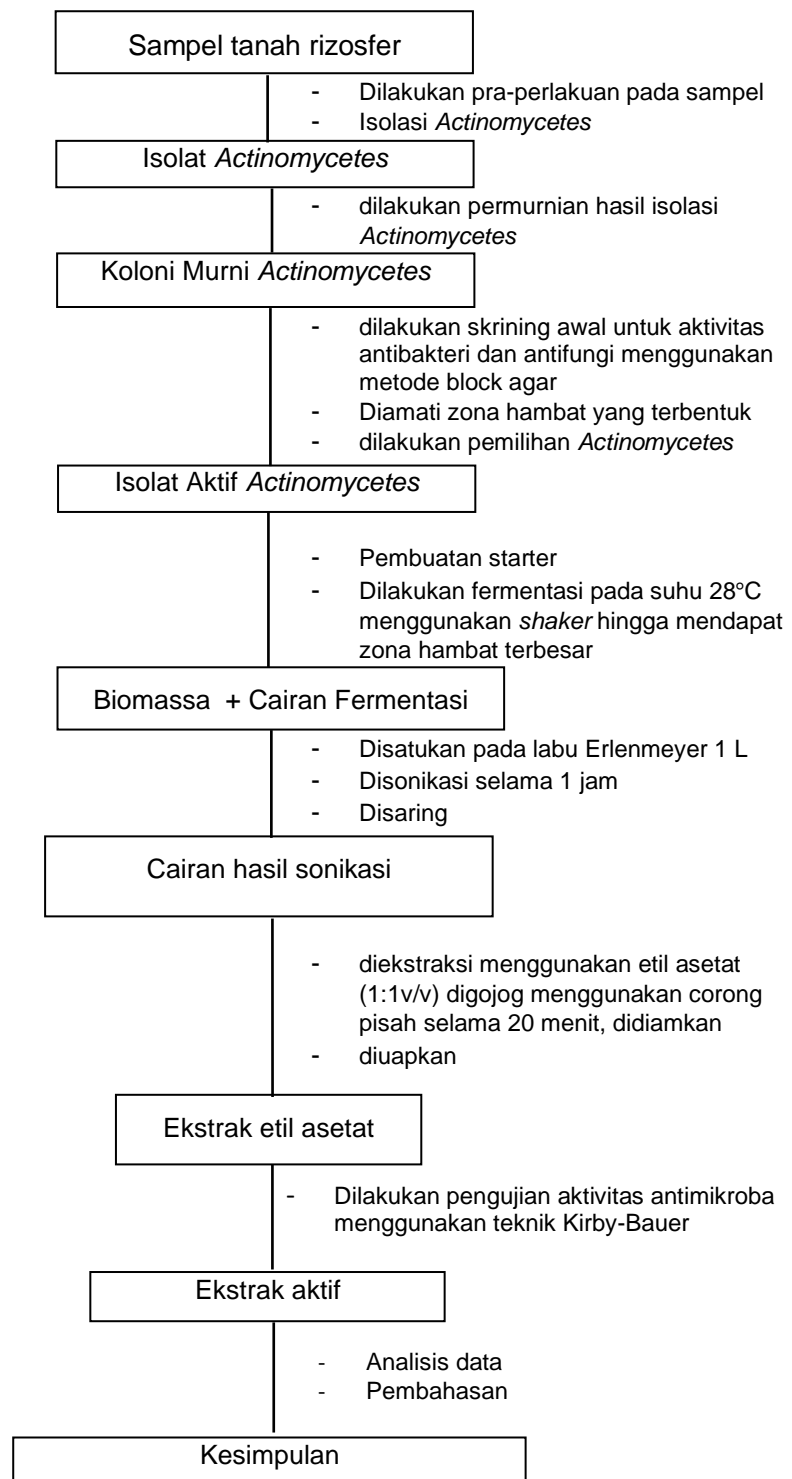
Sampel tanah rizosfer

- Dilakukan pra-perlakuan pada sampel
- Isolasi *Actinomycetes*

Isolat *Actinomycetes*

- dilakukan permurnian hasil isolasi *Actinomycetes*

Koloni Murni *Actinomycetes*

- dilakukan skrining awal untuk aktivitas antibakteri dan antifungi menggunakan metode block agar
- Diamati zona hambat yang terbentuk
- dilakukan pemilihan *Actinomycetes*

Isolat Aktif *Actinomycetes*

- Pembuatan starter
- Dilakukan fermentasi pada suhu 28°C menggunakan *shaker* hingga mendapat zona hambat terbesar

Biomassa + Cairan Fermentasi

- Disatukan pada labu Erlenmeyer 1 L
- Disonikasi selama 1 jam
- Disaring

Cairan hasil sonikasi

- diekstraksi menggunakan etil asetat (1:1v/v) digojog menggunakan corong pisah selama 20 menit, didiamkan
- diuapkan

Ekstrak etil asetat

- Dilakukan pengujian aktivitas antimikroba menggunakan teknik Kirby-Bauer

Ekstrak aktif

- Analisis data
- Pembahasan

Kesimpulan